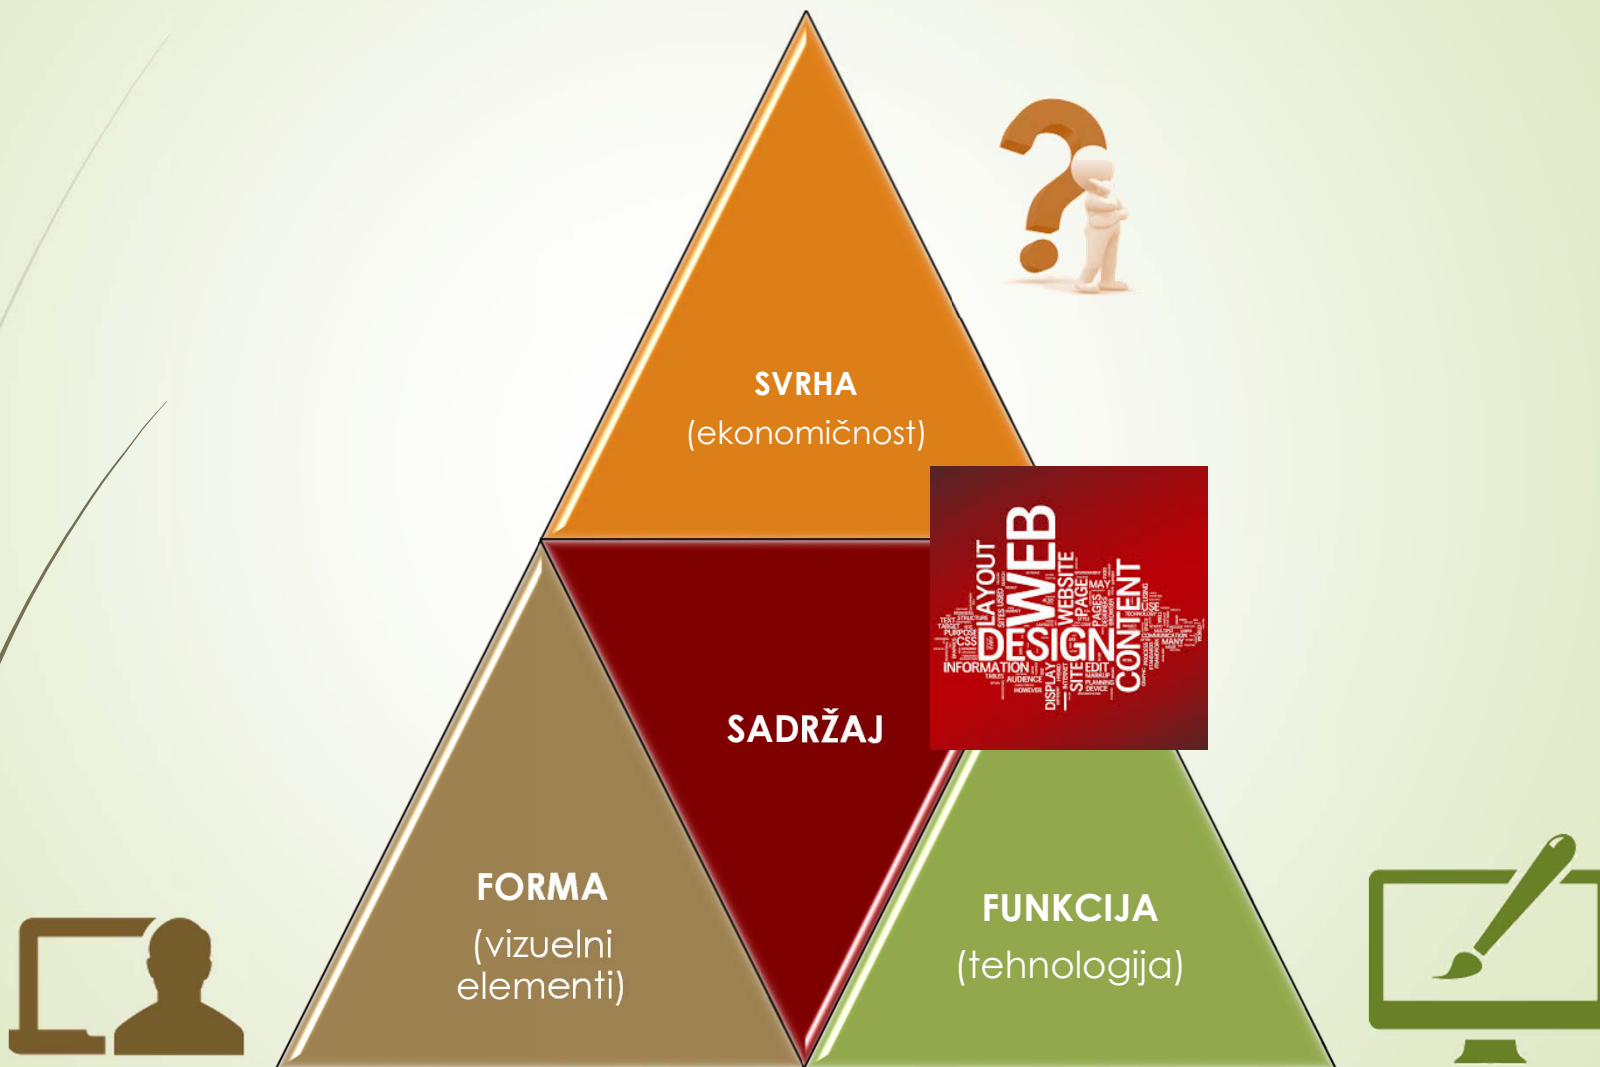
SVRHA
(ekonomičnost)

SADRŽAJ

FORMA
(vizuelni elementi)

FUNKCIJA
(tehnologija)

WEB DESIGN CONTENT LAYOUT WEBSITE PAGE PAGES INFORMATION DISPLAY SITE EDIT CSS PURPOSE TEXT AUDIENCE USE MAY MANY COMMUNICATION MARKUP DEVICE PLANNING